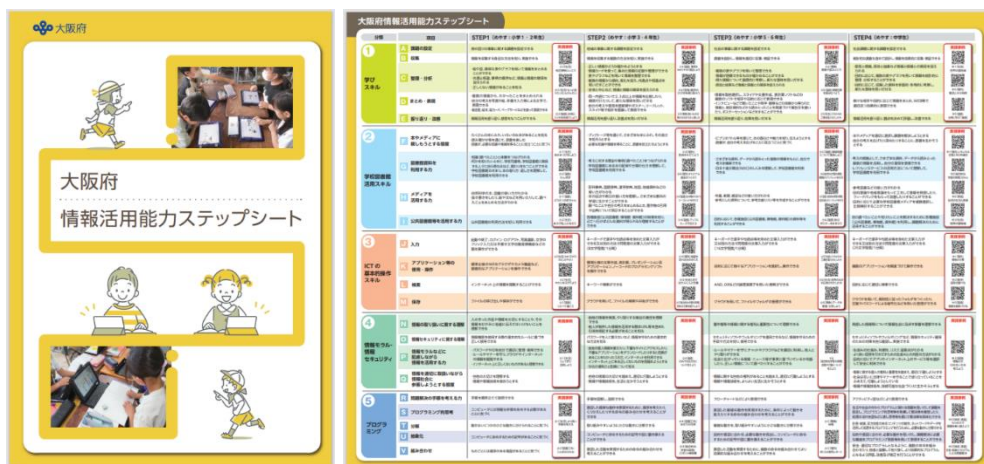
大阪府

大阪府
情報活用能力ステップシート

大阪府情報活用能力ステップシート

| 分類 | 項目 | STEP1（めやす：小学1・2年生） | STEP2（めやす：小学3・4年生） | STEP3（めやす：小学5・6年生） | STEP4（めやす：中学生） |
|---|---|---|---|---|---|
| 1 学び スキル | 課題の設定 | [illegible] | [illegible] | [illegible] | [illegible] |
| | 収集 | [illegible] | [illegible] | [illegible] | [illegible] |
| | 整理・分析 | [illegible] | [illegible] | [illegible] | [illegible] |
| | まとめ・表現 | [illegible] | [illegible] | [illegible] | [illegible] |
| | 振り返り・改善 | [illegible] | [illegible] | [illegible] | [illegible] |
| 2 学校図書館 活用スキル | 本やメディアに親しもうとする態度 | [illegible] | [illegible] | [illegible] | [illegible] |
| | 図書資料を利用する | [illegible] | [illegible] | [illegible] | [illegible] |
| | メディアを活用する | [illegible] | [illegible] | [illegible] | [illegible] |
| | 公共図書館等を活用する力 | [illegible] | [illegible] | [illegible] | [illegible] |
| 3 ICTの 基本的操作 スキル | 入力 | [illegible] | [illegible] | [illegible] | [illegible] |
| | アプリケーション等の使用・操作 | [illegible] | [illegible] | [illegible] | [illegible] |
| | 検索 | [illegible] | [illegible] | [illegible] | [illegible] |
| | 保存 | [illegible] | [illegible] | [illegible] | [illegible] |
| 4 情報モラル・ 情報 セキュリティ | 情報の取り扱いに関する理解 | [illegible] | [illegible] | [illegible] | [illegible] |
| | 情報セキュリティに関する理解 | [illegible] | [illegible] | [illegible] | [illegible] |
| | 情報モラルなどに配慮しながら情報を活用する力 | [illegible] | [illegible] | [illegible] | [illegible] |
| | 情報を適切に取扱いながら情報社会に参画しようとする態度 | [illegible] | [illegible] | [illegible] | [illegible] |
| 5 プログラ ミング | 問題解決や手順を考える力 | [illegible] | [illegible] | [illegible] | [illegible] |
| | プログラミング的思考 | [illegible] | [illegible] | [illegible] | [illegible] |
| | 分解 | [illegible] | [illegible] | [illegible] | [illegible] |
| | 抽象化 | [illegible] | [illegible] | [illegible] | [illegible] |
| | 組み合わせ | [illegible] | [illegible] | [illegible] | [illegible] |